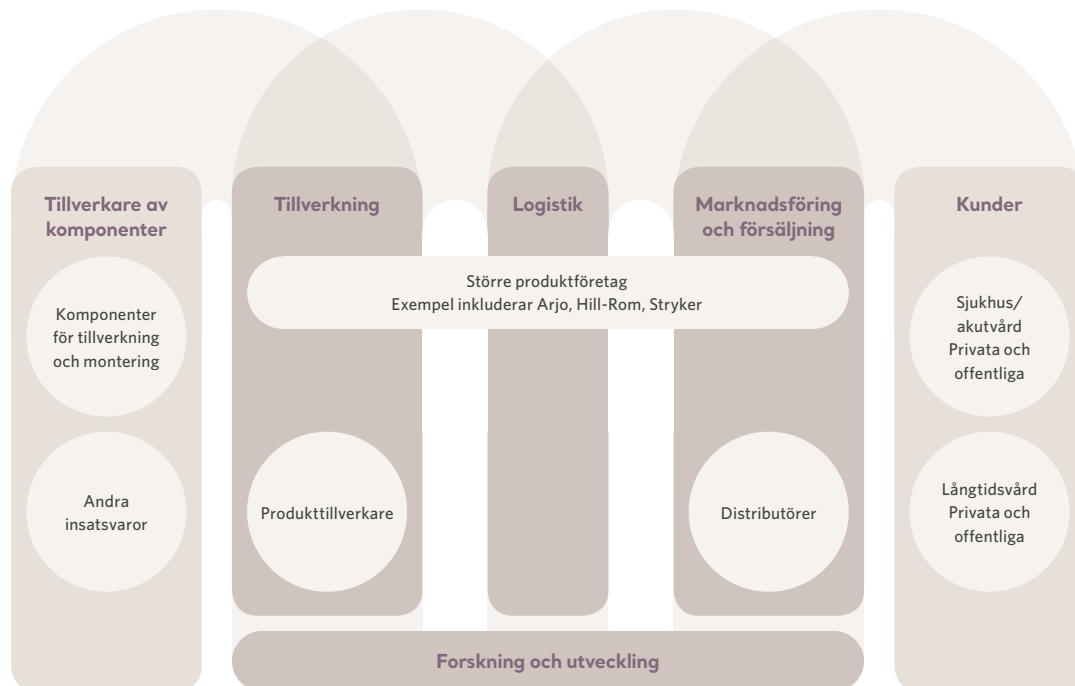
Tillverkare av komponenter

Tillverkning

Logistik

Marknadsföring och försäljning

Kunder

Större produktföretag
Exempel inkluderar Arjo, Hill-Rom, Stryker

Komponenter för tillverkning och montering

Sjukhus/ akutvård
Privata och offentliga

Andra insatsvaror

Produkttillverkare

Distributörer

Långtidsvård
Privata och offentliga

Forskning och utveckling